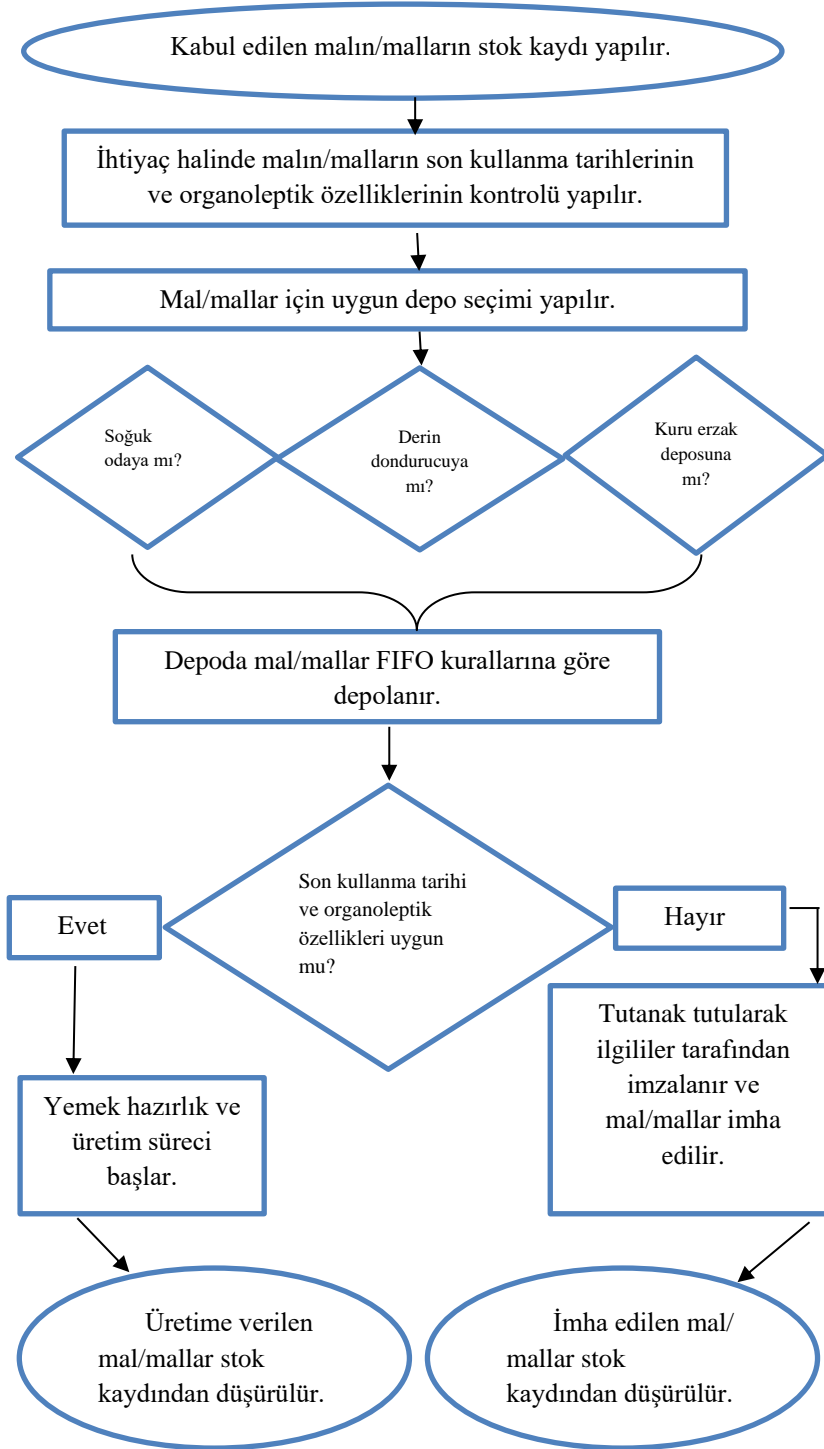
Kabul edilen malın/malların stok kaydı yapılır.

İhtiyaç halinde malın/malların son kullanma tarihlerinin ve organoleptik özelliklerinin kontrolü yapılır.

Mal/mallar için uygun depo seçimi yapılır.

Soğuk odaya mı?

Derin dondurucuya mı?

Kuru erzak deposuna mı?

Depoda mal/mallar FIFO kurallarına göre depolanır.

Son kullanma tarihi ve organoleptik özellikleri uygun mu?

Evet

Hayır

Yemek hazırlık ve üretim süreci başlar.

Tutanak tutularak ilgililer tarafından imzalanır ve mal/mallar imha edilir.

Üretime verilen mal/mallar stok kaydından düşürülür.

İmha edilen mal/mallar stok kaydından düşürülür.